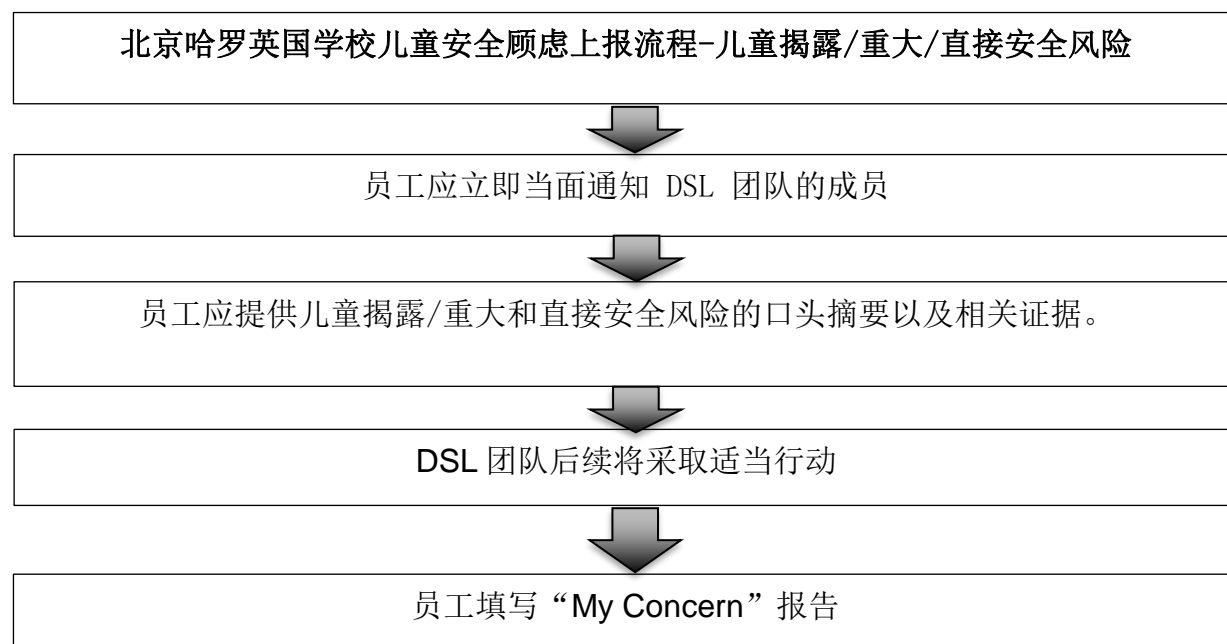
北京哈罗英国学校儿童安全顾虑上报流程-儿童揭露/重大/直接安全风险

员工应立即当面通知 DSL 团队的成员

员工应提供儿童揭露/重大和直接安全风险的口头摘要以及相关证据。

DSL 团队后续将采取适当行动

员工填写“My Concern”报告